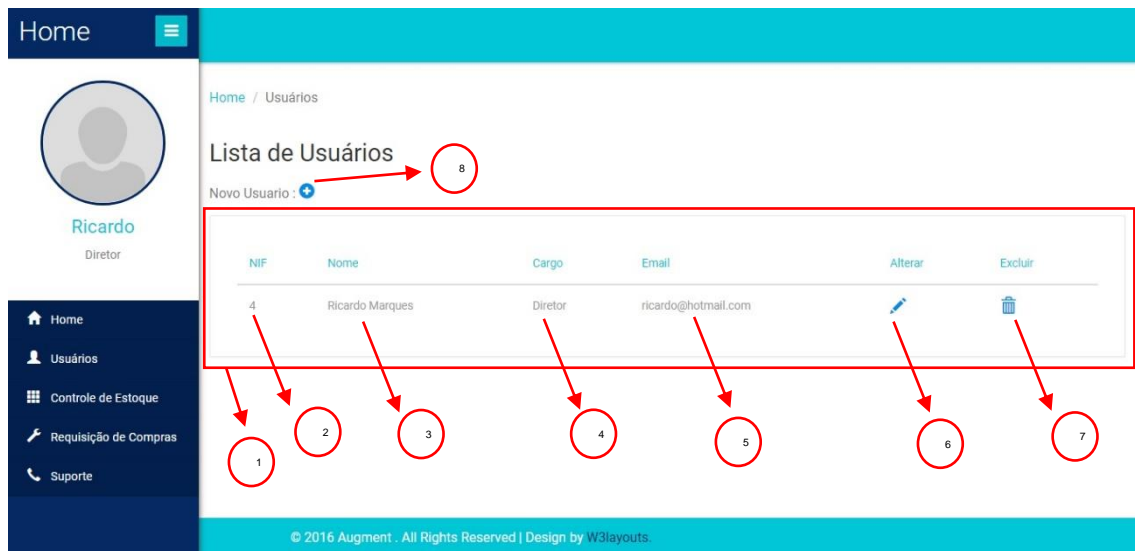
Home

Ricardo

Diretor

Home

Usuários

Controle de Estoque

Requisição de Compras

Suporte

Home / Usuários

Lista de Usuários

Novo Usuario :

8

| NIF | Nome | Cargo | Email | Alterar | Excluir |
|---|---|---|---|---|---|
| 4 | Ricardo Marques | Diretor | ricardo@hotmail.com | | |

1

2

3

4

5

6

7

© 2016 Augment . All Rights Reserved | Design by W3layouts.